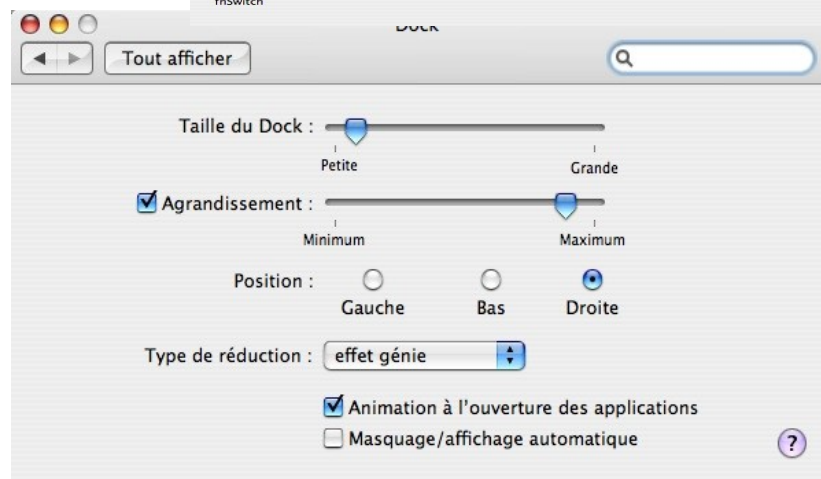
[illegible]

Dock

Tout afficher

Taille du Dock :

Petite

Grande

Agrandissement :

Minimum

Maximum

Position :

Gauche

Bas

Droite

Type de réduction : effet génie

Animation à l'ouverture des applications

Masquage/affichage automatique

?